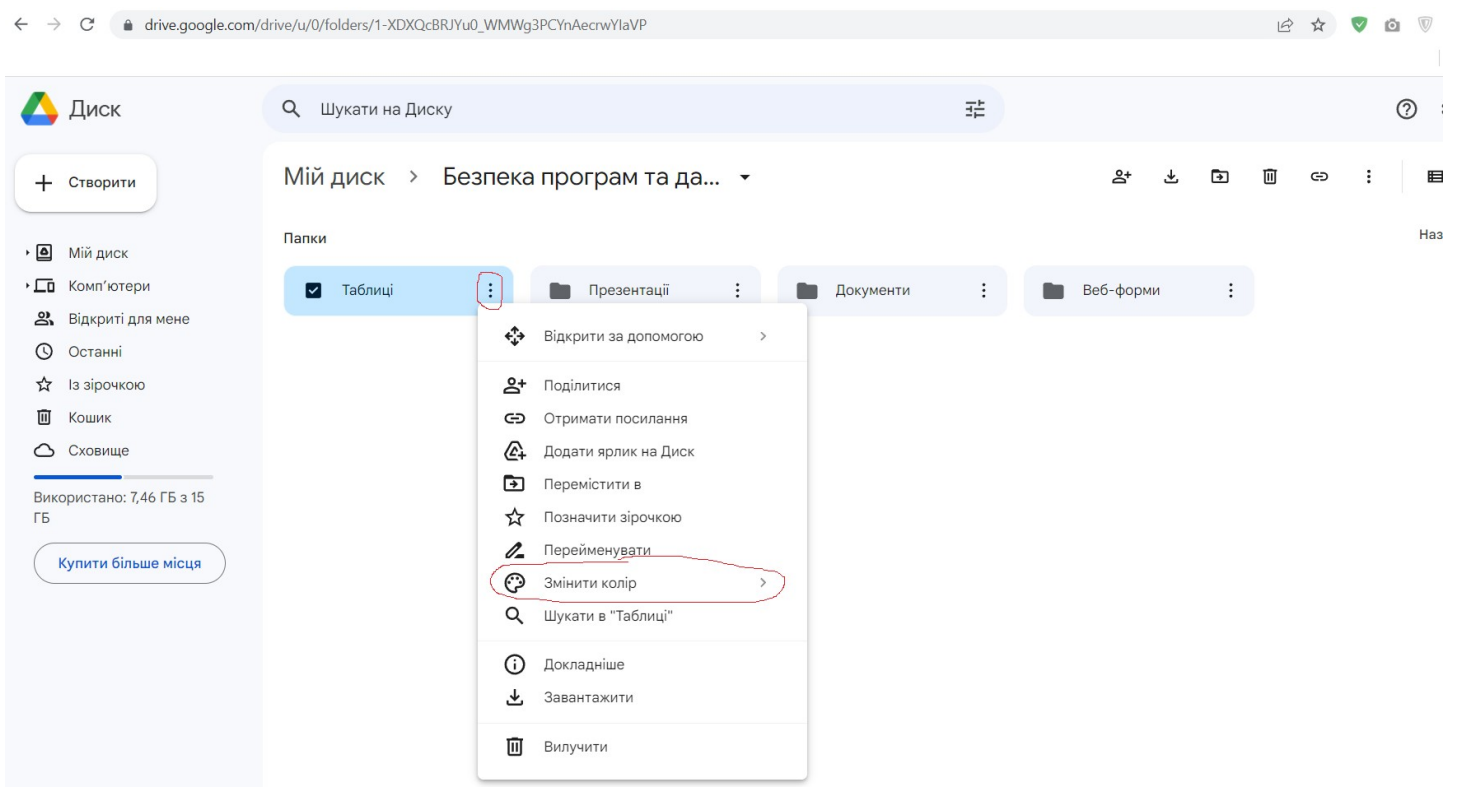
drive.google.com/drive/u/0/folders/1-XDXQcBRJYu0_WMWg3PCYnAecrwYIaVP

Диск

Шукати на Диску

Створити

Мій диск
Комп'ютери
Відкриті для мене
Останні
Із зірочкою
Кошик
Сховище

Використано: 7,46 ГБ з 15 ГБ

Купити більше місця

Мій диск > Безпека програм та да...

Папки

Наз

Таблиці
Презентації
Документи
Веб-форми

Відкрити за допомогою
Поділитися
Отримати посилання
Додати ярлик на Диск
Перемістити в
Позначити зірочкою
Перейменувати
Змінити колір
Шукати в "Таблиці"
Докладніше
Завантажити
Вилучити